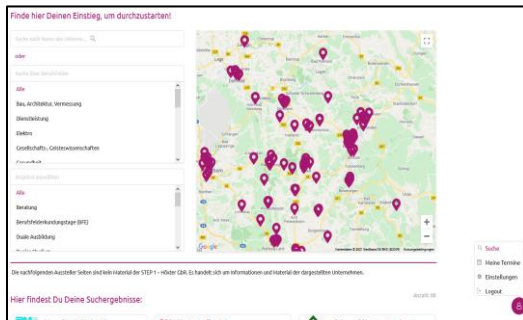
Finde hier Deinen Einstieg, um durchzustarten!

Suche nach Name des Unterne... 

oder

Suche über Berufsfelder

Alle

Bau, Architektur, Vermessung

Dienstleistung

Elektro

Gesellschafts-, Geisteswissenschaften

Gesundheit

Angebot auswählen

Alle

Beratung

Berufsfelderkundungstage (BFE)

Duale Ausbildung

Duales Studium

Google

Die nachfolgenden Aussteller Seiten sind kein Material der STEP-1 – Höxter GbR. Es handelt sich um Informationen und Material der dargestellten Unternehmen.

Hier findest Du Deine Suchergebnisse:

Anzahl: 88

Suche

Meine Termine

Einstellungen

Logout